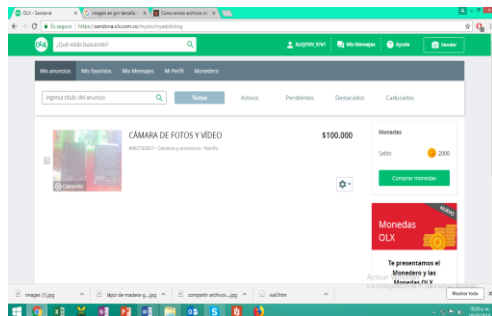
OLX - Sandoná
imagen en gran tamaño
Cómo enviar archivos
Es seguro | https://sandona.olx.com.co/myolx/myadslisting

OLX
¿Qué estás buscando?
ALEJITOO_0741
Mis Mensajes
Ayuda
Vender

Mis anuncios
Mis favoritos
Mis Mensajes
Mi Perfil
Monedero

Ingresa título del anuncio
Todos
Activos
Pendientes
Destacados
Caducados

CÁMARA DE FOTOS Y VÍDEO
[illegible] - Cámaras y accesorios - Nariño
$100.000
Caducado

Monedas
Saldo
2000
Comprar monedas

NUEVO
Monedas OLX
Te presentamos el Monedero y las Monedas OLX

Activar Windows

images (1).jpg
lápiz-de-madera-g....jpg
compartir archivos....jpg
ea0.htm
Mostrar todo